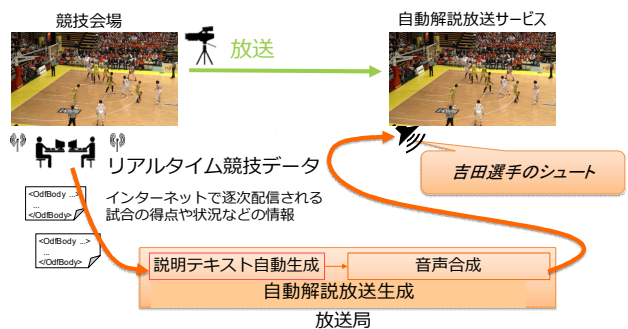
競技会場

放送

自動解説放送サービス

リアルタイム競技データ

吉田選手のシュート

<OdfBody ...>
...
</OdfBody>

インターネットで逐次配信される試合の得点や状況などの情報

<OdfBody ...>
...
</OdfBody>

説明テキスト自動生成

音声合成

自動解説放送生成

放送局